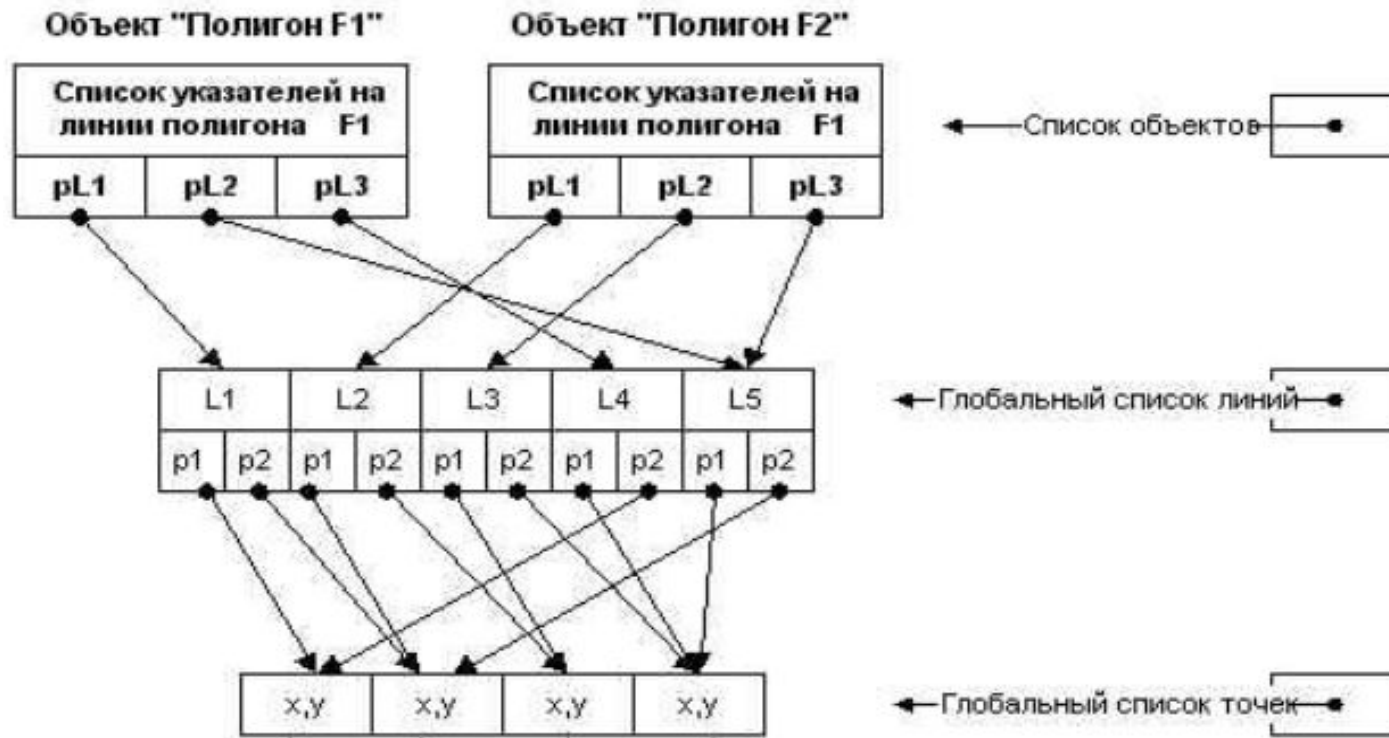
Объект "Полигон F1"

Объект "Полигон F2"

Список указателей на линии полигона F1

| pL1 | pL2 | pL3 |
|---|---|---|

Список указателей на линии полигона F1

| pL1 | pL2 | pL3 |
|---|---|---|

Список объектов

| L1 | | L2 | | L3 | | L4 | | L5 | |
|---|---|---|---|---|---|---|---|---|---|
| p1 | p2 | p1 | p2 | p1 | p2 | p1 | p2 | p1 | p2 |

Глобальный список линий

| x,y | x,y | x,y | x,y |
|---|---|---|---|

Глобальный список точек